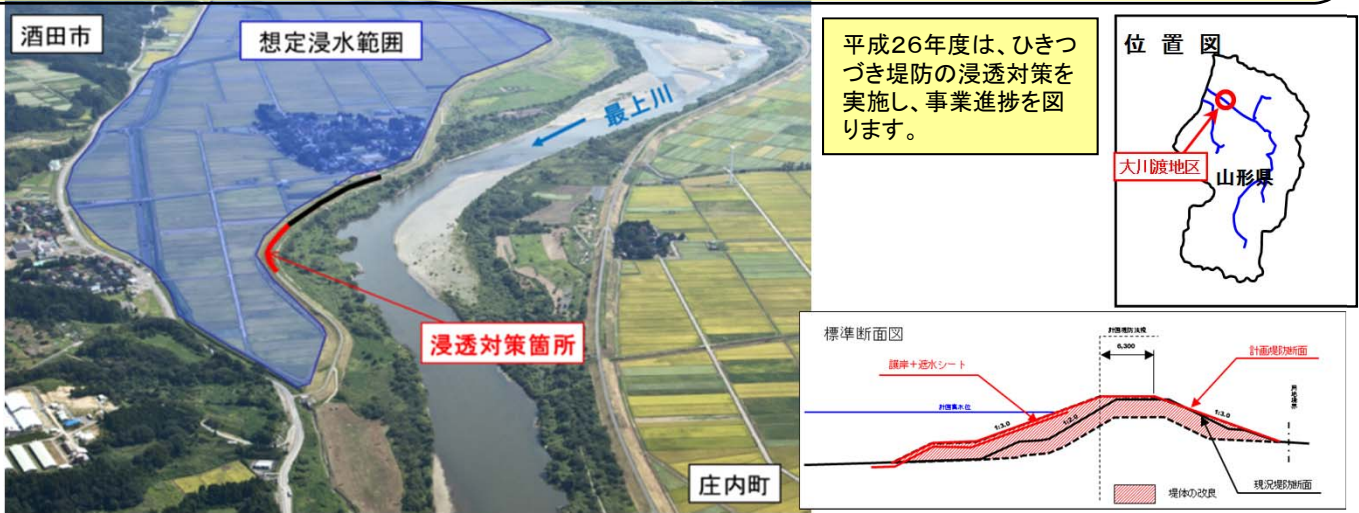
酒田市

想定浸水範囲

最上川

浸透対策箇所

庄内町

平成26年度は、ひきつづき堤防の浸透対策を実施し、事業進捗を図ります。

位置図

大川渡地区

山形県

標準断面図

計画堤防法尻

6,300

護岸＋遮水シート

計画堤防断面

計画高水位

1:3.0

1:3.0

1:3.0

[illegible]

現況堤防断面

堤体の改良